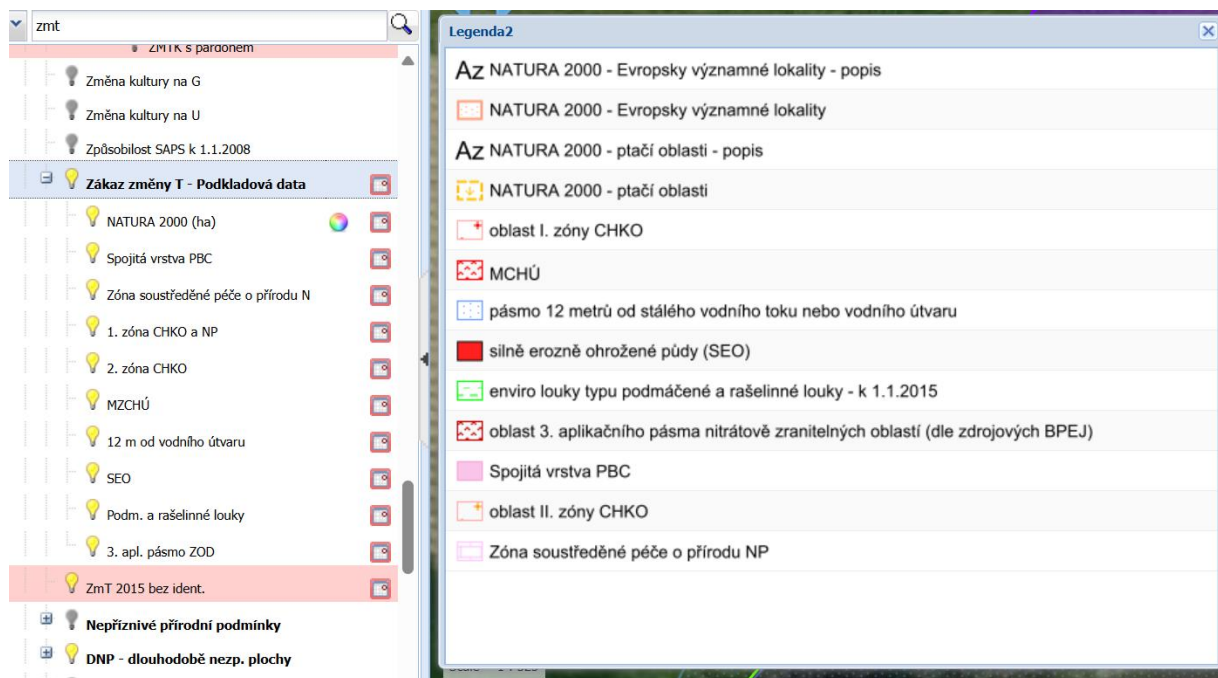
zmt

ZMTK s pardonem

Změna kultury na G

Změna kultury na U

Způsobilost SAPS k 1.1.2008

Zákaz změny T - Podkladová data

NATURA 2000 (ha)

Spojitá vrstva PBC

Zóna soustředěné péče o přírodu N

1. zóna CHKO a NP

2. zóna CHKO

MZCHÚ

12 m od vodního útvaru

SEO

Podm. a rašelinné louky

3. apl. pásmo ZOD

ZmT 2015 bez ident.

Nepříznivé přírodní podmínky

DNP - dlouhodobě nezp. plochy

Legenda2

Az NATURA 2000 - Evropsky významné lokality - popis

NATURA 2000 - Evropsky významné lokality

Az NATURA 2000 - ptačí oblasti - popis

NATURA 2000 - ptačí oblasti

oblast I. zóny CHKO

MCHÚ

pásmo 12 metrů od stálého vodního toku nebo vodního útvaru

silně erozně ohrožené půdy (SEO)

enviro louky typu podmáčené a rašelinné louky - k 1.1.2015

oblast 3. aplikačního pásma nitrátově zranitelných oblastí (dle zdrojových BPEJ)

Spojitá vrstva PBC

oblast II. zóny CHKO

Zóna soustředěné péče o přírodu NP